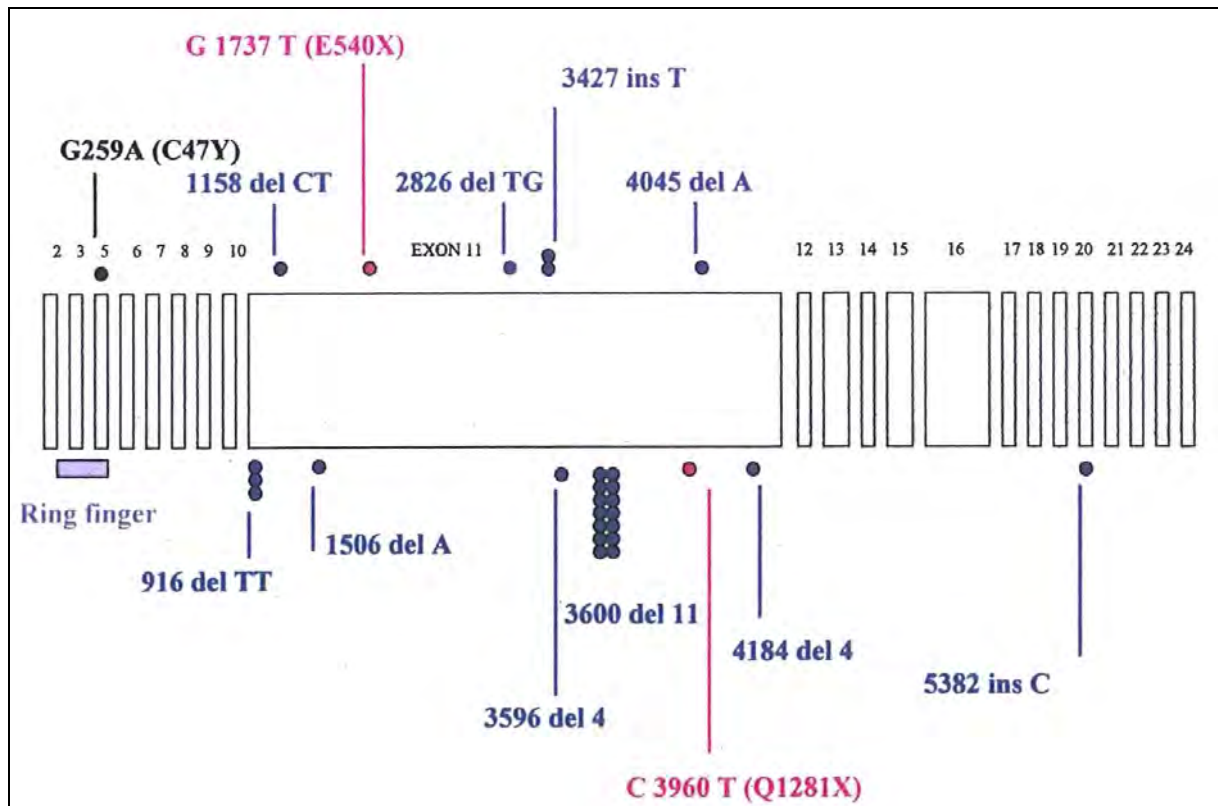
G 1737 T (E540X)

3427 ins T

G259A (C47Y)

1158 del CT

2826 del TG

4045 del A

2 3 5 6 7 8 9 10

EXON 11

12 13 14 15 16 17 18 19 20 21 22 23 24

Ring finger

1506 del A

916 del TT

3600 del 11

4184 del 4

5382 ins C

3596 del 4

C 3960 T (Q1281X)